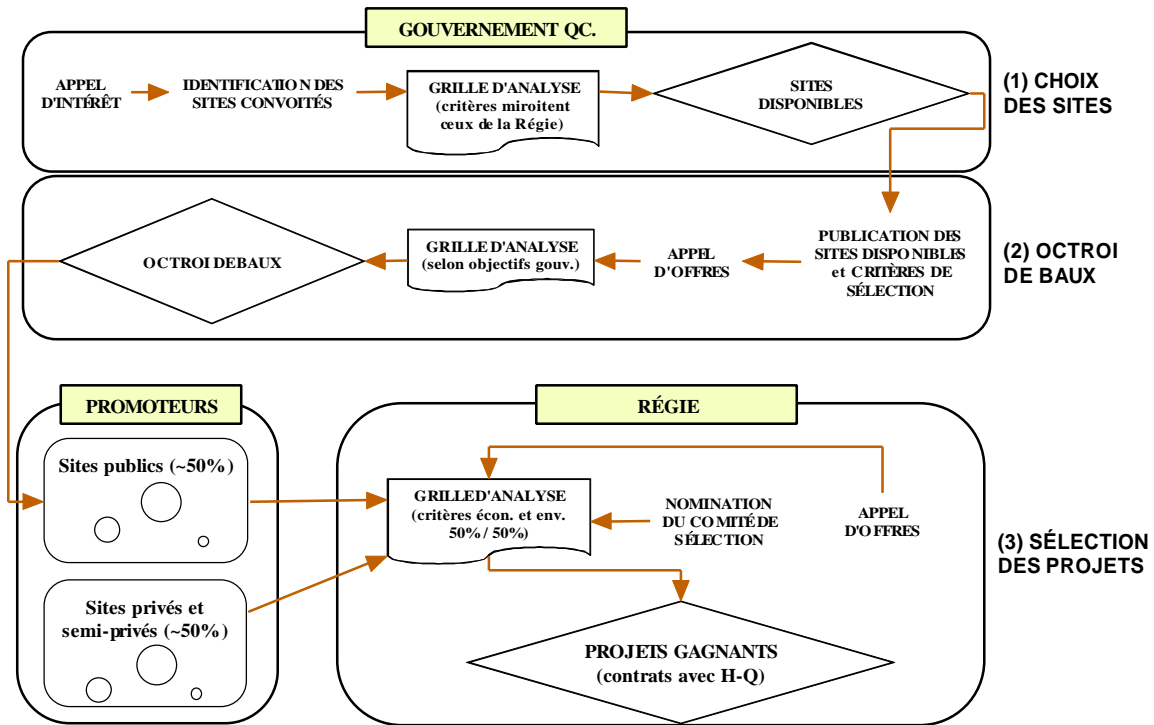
GOUVERNEMENT QC.

APPEL D'INTÉRÊT

IDENTIFICATIO N DES SITES CONVOITÉS

GRILLE D'ANALYSE (critères miroitent ceux de la Régie)

SITES DISPONIBLES

(1) CHOIX DES SITES

OCTROI DEBAUX

GRILLE D'ANALYSE (selon objectifs gouv.)

APPEL D'OFFRES

PUBLICATION DES SITES DISPO NIBLES et CRITÈRES DE SÉLECTION

(2) OCTROI DE BAUX

PROMOTEURS

Sites publics (~50%)

Sites privés et semi-privés (~50%)

RÉGIE

GRILLED'ANALYSE (critères écon. et env. 50% / 50%)

NOMINATION DU CO MITÉ DE SÉLECTION

APPEL D'OFFRES

(3) SÉLECTION DES PROJETS

PROJETS GAGNANTS (contrats avec H-Q)